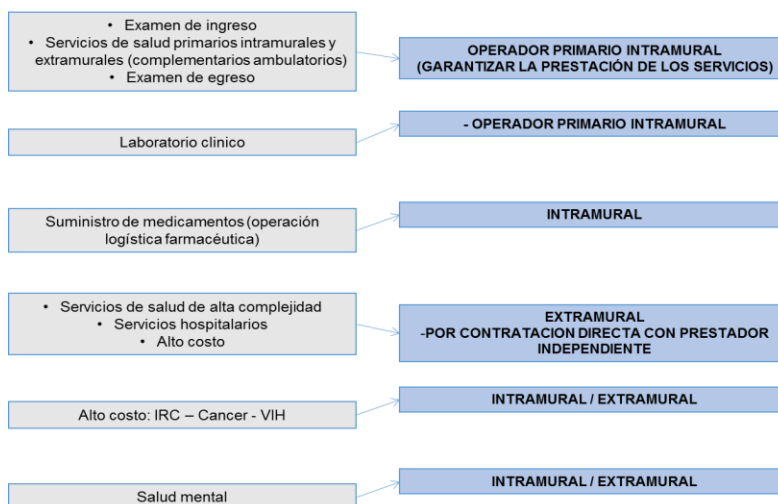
• Examen de ingreso
• Servicios de salud primarios intramurales y extramurales (complementarios ambulatorios)
• Examen de egreso

OPERADOR PRIMARIO INTRAMURAL
(GARANTIZAR LA PRESTACIÓN DE LOS SERVICIOS)

Laboratorio clinico

- OPERADOR PRIMARIO INTRAMURAL

Suministro de medicamentos (operación logística farmacéutica)

INTRAMURAL

• Servicios de salud de alta complejidad
• Servicios hospitalarios
• Alto costo

EXTRAMURAL
-POR CONTRATACION DIRECTA CON PRESTADOR INDEPENDIENTE

Alto costo: IRC – Cancer - VIH

INTRAMURAL / EXTRAMURAL

Salud mental

INTRAMURAL / EXTRAMURAL